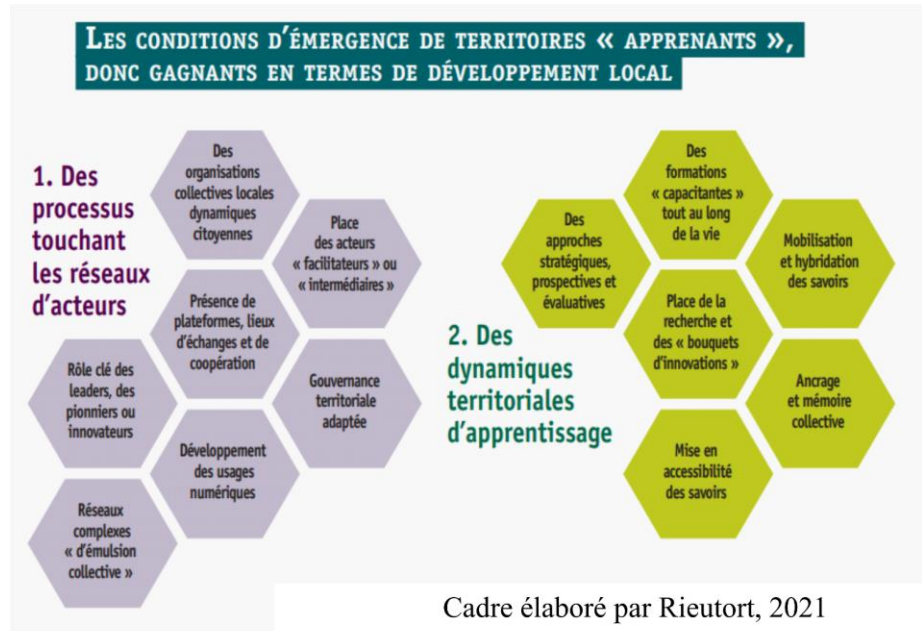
LES CONDITIONS D'ÉMERGENCE DE TERRITOIRES « APPRENANTS », DONC GAGNANTS EN TERMES DE DÉVELOPPEMENT LOCAL

1. Des processus touchant les réseaux d'acteurs

Des organisations collectives locales dynamiques citoyennes

Place des acteurs « facilitateurs » ou « intermédiaires »

Présence de plateformes, lieux d'échanges et de coopération

Rôle clé des leaders, des pionniers ou innovateurs

Gouvernance territoriale adaptée

Développement des usages numériques

Réseaux complexes « d'émulsion collective »

2. Des dynamiques territoriales d'apprentissage

Des formations « capacitantes » tout au long de la vie

Des approches stratégiques, prospectives et évaluatives

Mobilisation et hybridation des savoirs

Place de la recherche et des « bouquets d'innovations »

Ancrage et mémoire collective

Mise en accessibilité des savoirs

Cadre élaboré par Rieutort, 2021